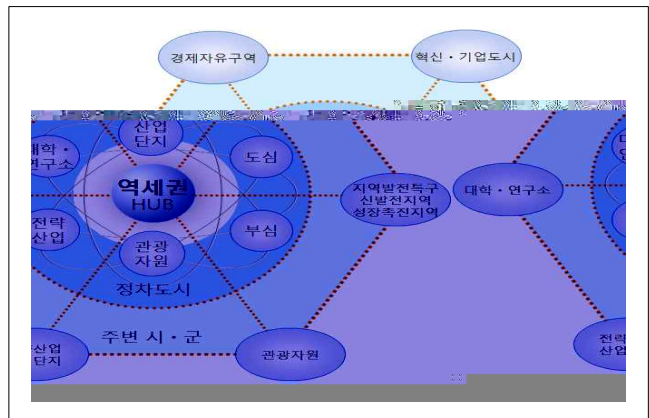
경제자유구역

혁신 · 기업도시

산업 단지

대학 · 연구소

도심

역세권 HUB

전략 산업

부심

관광 자원

정차도시

지역발전특구 신발전지역 성장촉진지역

대학 · 연구소

주변 시 · 군

산업 단지

관광자원

전략 산업